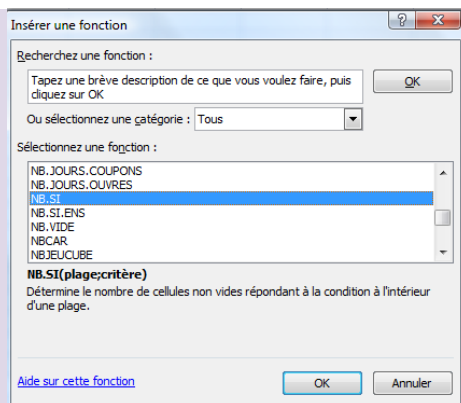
Insérer une fonction

?

Recherchez une fonction :

Tapez une brève description de ce que vous voulez faire, puis cliquez sur OK

OK

Ou sélectionnez une catégorie : Tous

Sélectionnez une fonction :

NB.JOURS.COUPONS
NB.JOURS.OUVRES
NB.SI
NB.SI.ENS
NB.VIDE
NBCAR
NBJEUCUBE

NB.SI(plage;critère)

Détermine le nombre de cellules non vides répondant à la condition à l'intérieur d'une plage.

Aide sur cette fonction

OK

Annuler